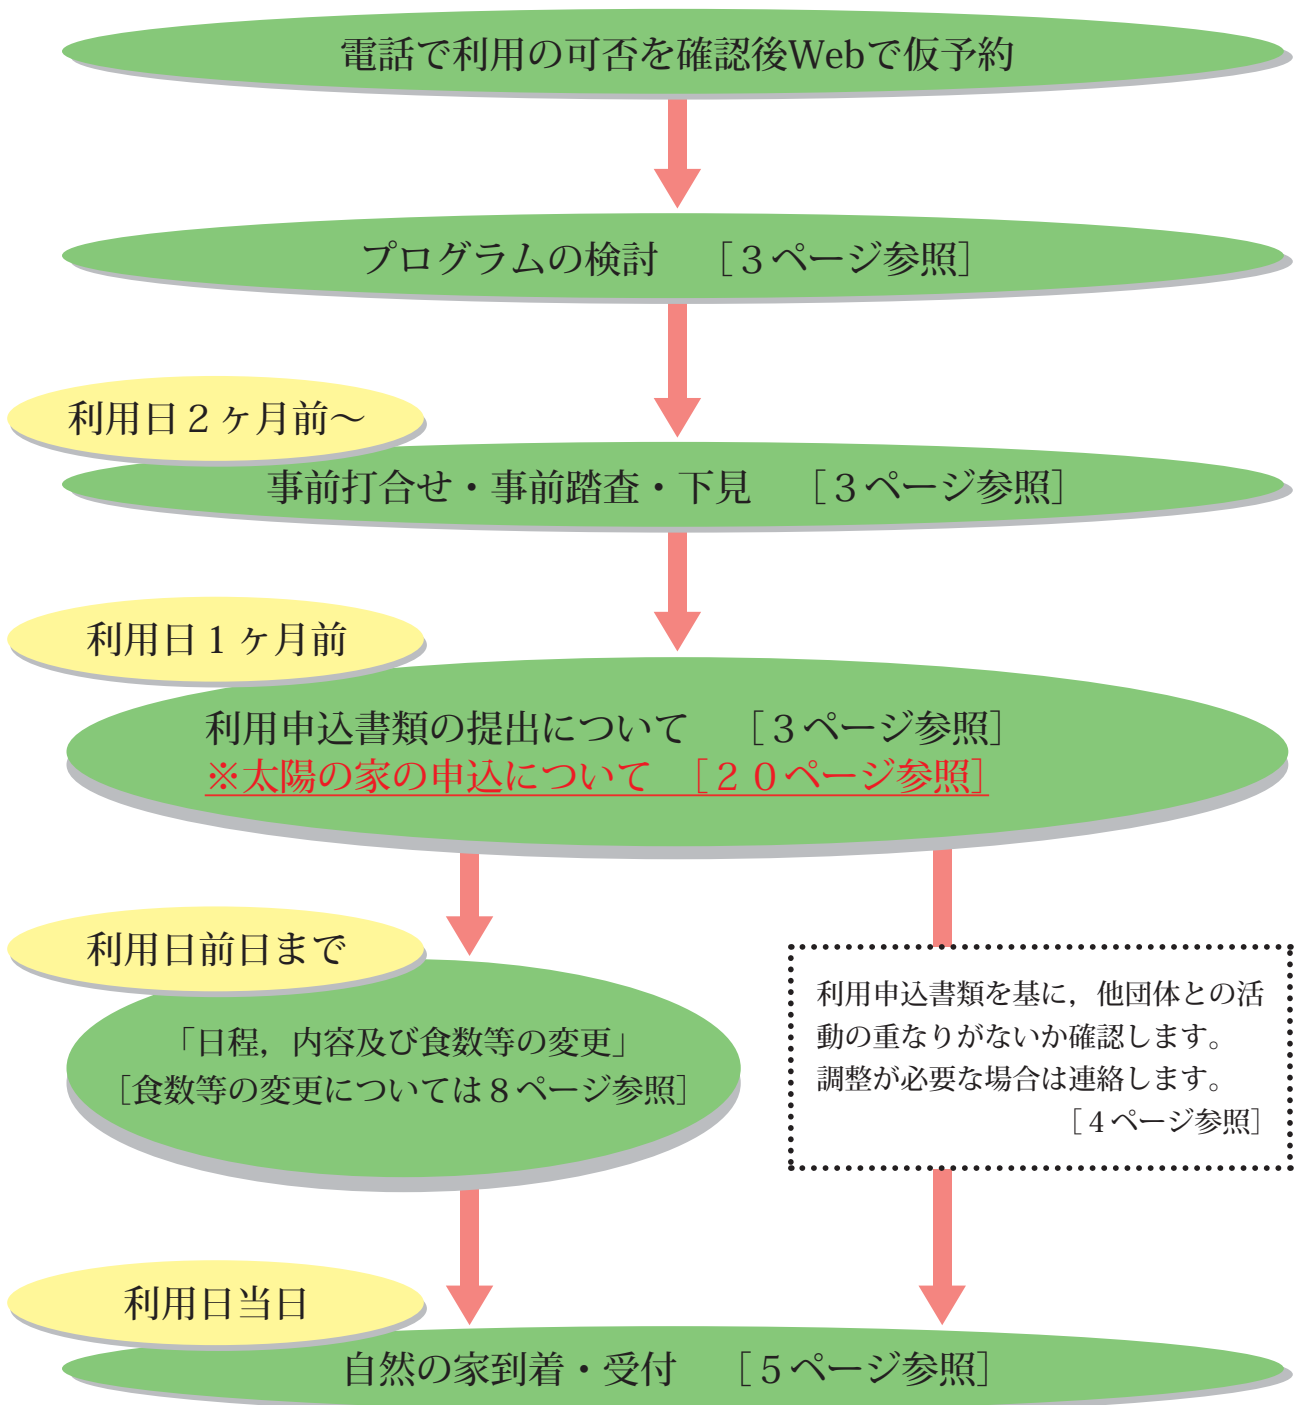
電話で利用の可否を確認後Webで仮予約

プログラムの検討　［３ページ参照］

利用日２ヶ月前～

事前打合せ・事前踏査・下見　［３ページ参照］

利用日１ヶ月前

利用申込書類の提出について　［３ページ参照］
※太陽の家の申込について　［２０ページ参照］

利用日前日まで

「日程，内容及び食数等の変更」
［食数等の変更については８ページ参照］

利用申込書類を基に，他団体との活動の重なりがないか確認します。調整が必要な場合は連絡します。
［４ページ参照］

利用日当日

自然の家到着・受付　［５ページ参照］